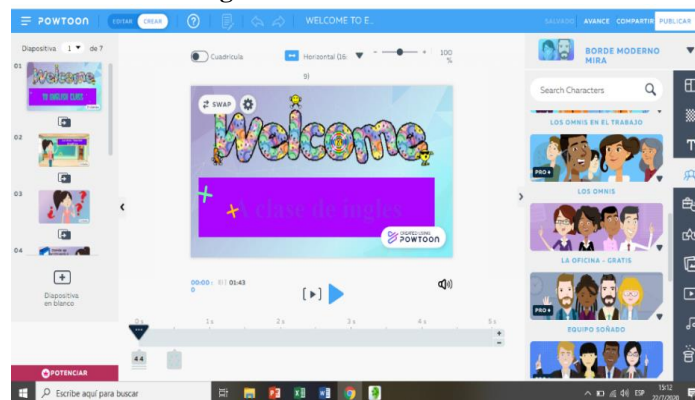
POWTOON EDITAR CREAR WELCOME TO E... SALVADO AVANCE COMPARTIR PUBLICAR

Diapositiva 1 de 7

01
Welcome

02

03

04

Diapositiva en blanco

POTENCIAR

Cuadrícula Horizontal (16: 100 %

SWAP

Welcome

A clase de ingles

CREATED USING POWTOON

00:00 01:43

0 s 1 s 2 s 3 s 4 s 5 s

4.4

BORDE MODERNO MIRA

Search Characters

LOS OMNIS EN EL TRABAJO

PRO

LOS OMNIS

LA OFICINA - GRATIS

PRO

EQUIPO SOÑADO

Escribe aquí para buscar

15:12 22/7/2020